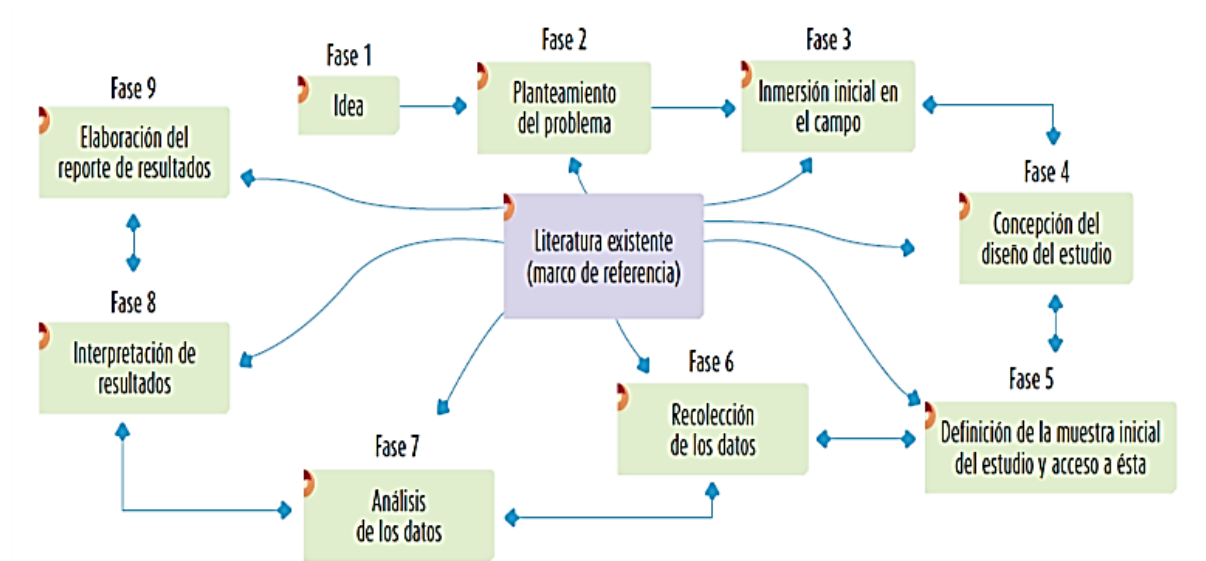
Fase 1
Idea

Fase 2
Planteamiento del problema

Fase 3
Inmersión inicial en el campo

Fase 9
Elaboración del reporte de resultados

Fase 4
Concepción del diseño del estudio

Literatura existente (marco de referencia)

Fase 8
Interpretación de resultados

Fase 5
Definición de la muestra inicial del estudio y acceso a ésta

Fase 6
Recolección de los datos

Fase 7
Análisis de los datos